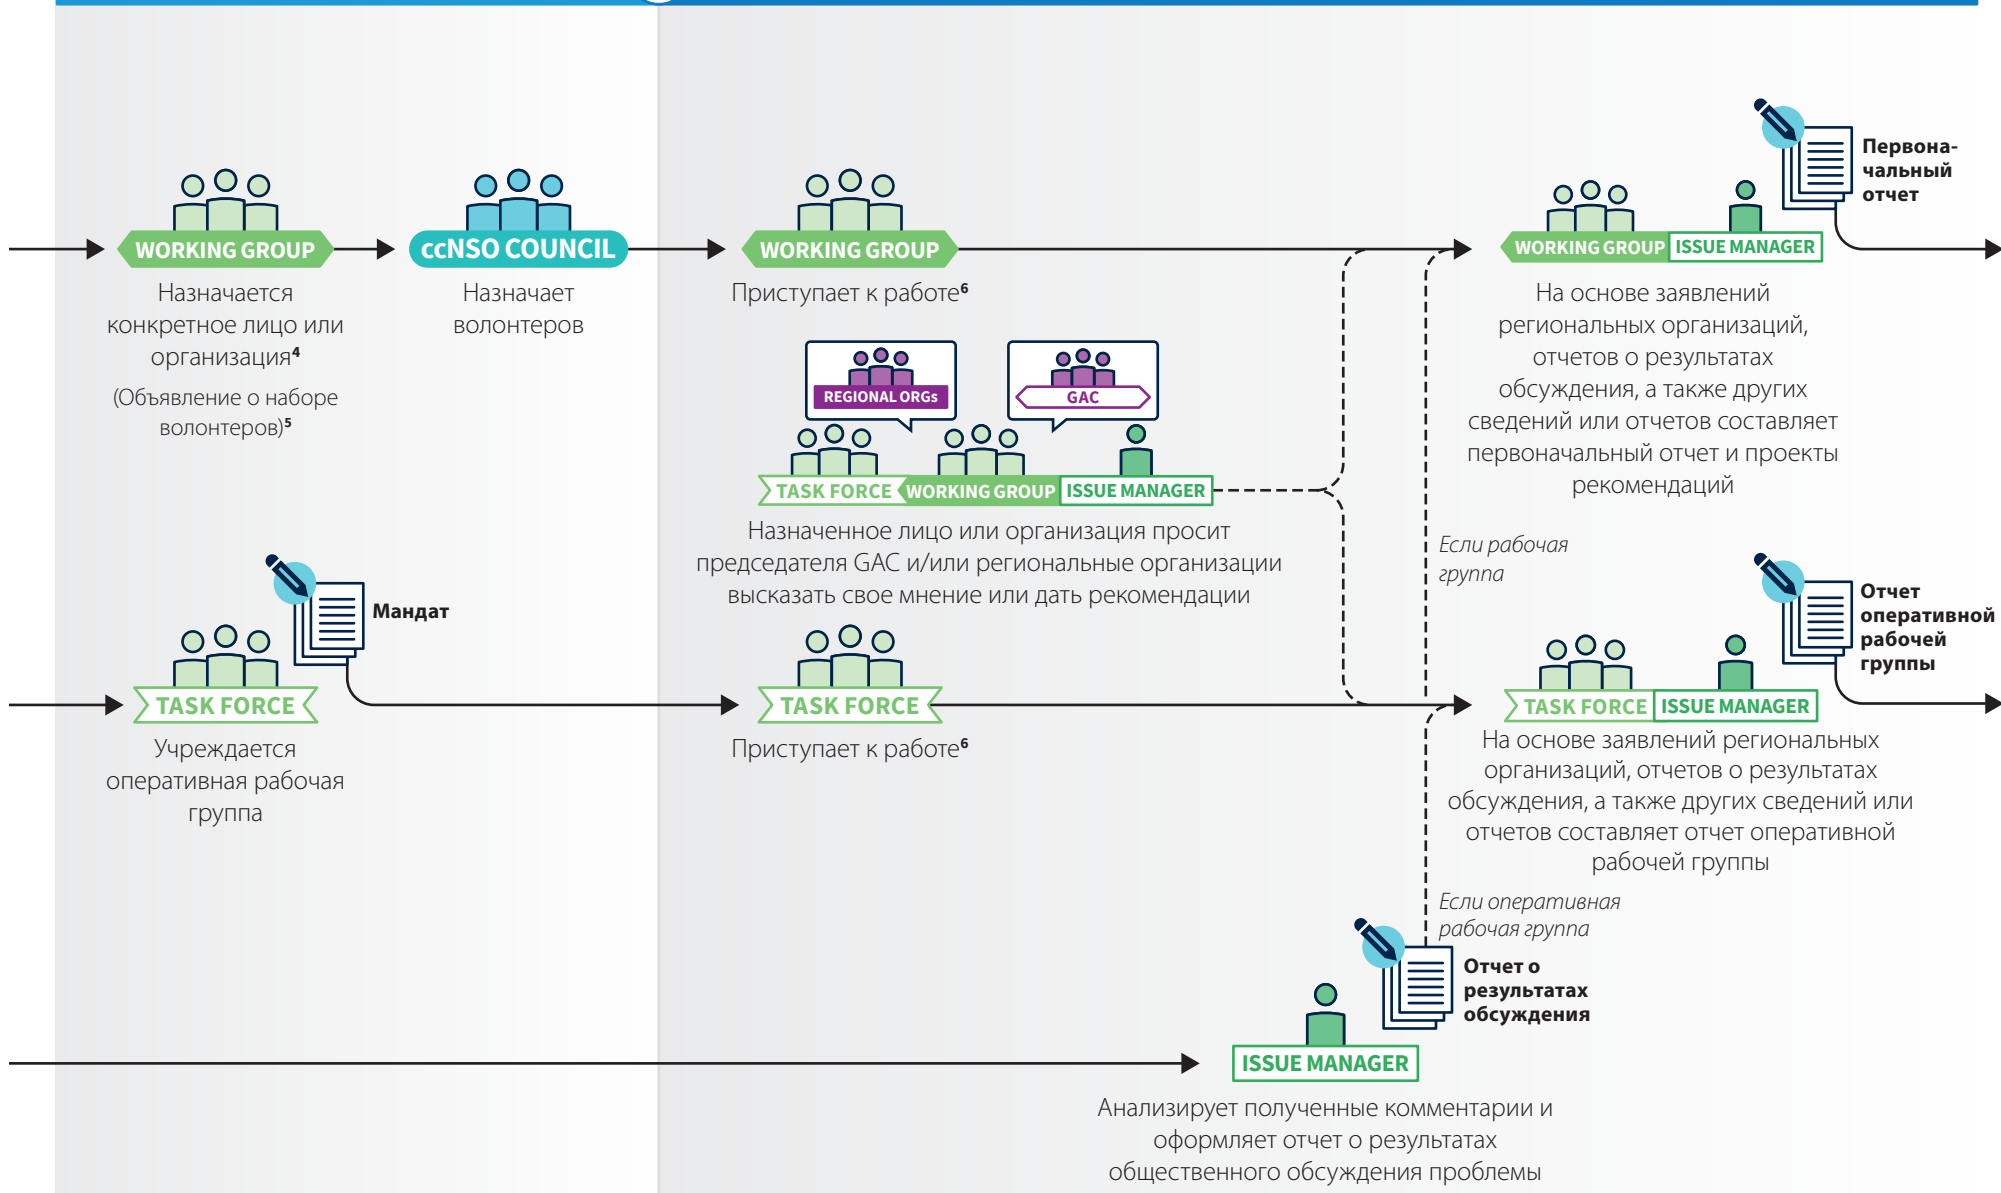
WORKING GROUP
Назначается конкретное лицо или организация⁴
(Объявление о наборе волонтеров)⁵

ccNSO COUNCIL
Назначает волонтеров

WORKING GROUP
Приступает к работе⁶

REGIONAL ORGs

GAC

TASK FORCE WORKING GROUP ISSUE MANAGER
Назначенное лицо или организация просит председателя GAC и/или региональные организации высказать свое мнение или дать рекомендации

Первона-чальный отчет

WORKING GROUP ISSUE MANAGER
На основе заявлений региональных организаций, отчетов о результатах обсуждения, а также других сведений или отчетов составляет первоначальный отчет и проекты рекомендаций

Если рабочая группа

Мандат

TASK FORCE
Учреждается оперативная рабочая группа

TASK FORCE
Приступает к работе⁶

Отчет оперативной рабочей группы

TASK FORCE ISSUE MANAGER
На основе заявлений региональных организаций, отчетов о результатах обсуждения, а также других сведений или отчетов составляет отчет оперативной рабочей группы

Если оперативная рабочая группа

Отчет о результатах обсуждения

ISSUE MANAGER
Анализирует полученные комментарии и оформляет отчет о результатах общественного обсуждения проблемы